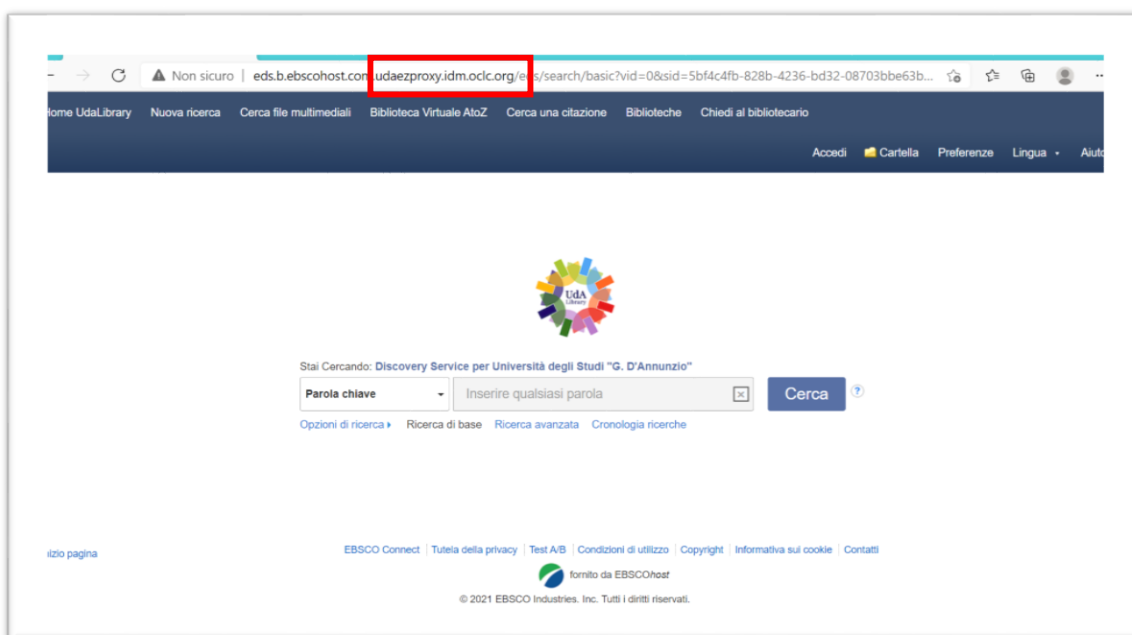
Non sicuro | eds.b.ebscohost.com.udaezproxy.idm.oclc.org/eds/search/basic?vid=0&sid=5bf4c4fb-828b-4236-bd32-08703bbe63b...

Home UdaLibrary Nuova ricerca Cerca file multimediali Biblioteca Virtuale AtoZ Cerca una citazione Biblioteche Chiedi al bibliotecario

Accedi Cartella Preferenze Lingua Aiuto

UdA Library

Stai Cercando: Discovery Service per Università degli Studi "G. D'Annunzio"

Parola chiave Inserire qualsiasi parola Cerca

Opzioni di ricerca Ricerca di base Ricerca avanzata Cronologia ricerche

Inizio pagina

EBSCO Connect | Tutela della privacy | Test A/B | Condizioni di utilizzo | Copyright | Informativa sui cookie | Contatti

fornito da EBSCOhost

© 2021 EBSCO Industries, Inc. Tutti i diritti riservati.